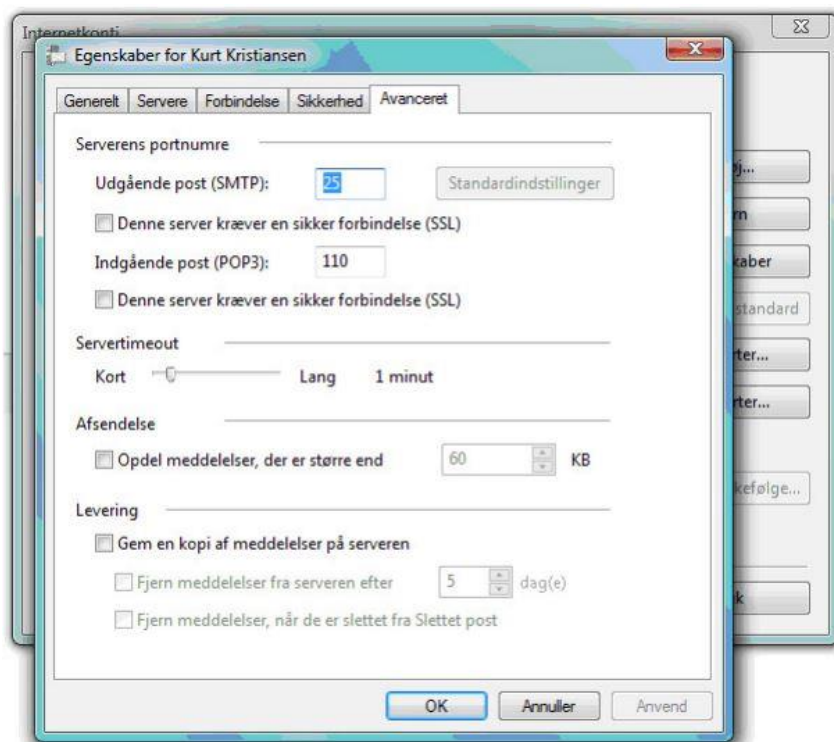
Internetkonti

Egenskaber for Kurt Kristiansen

Generelt Servere Forbindelse Sikkerhed Avanceret

Serverens portnumre

Udgående post (SMTP): 25 Standardindstillinger

Denne server kræver en sikker forbindelse (SSL)

Indgående post (POP3): 110

Denne server kræver en sikker forbindelse (SSL)

Servertimeout

Kort Lang 1 minut

Afsendelse

Opdel meddelelser, der er større end 60 KB

Levering

Gem en kopi af meddelelser på serveren

Fjern meddelelser fra serveren efter 5 dag(e)

Fjern meddelelser, når de er slettet fra Slettet post

OK Annuller Anvend

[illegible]j...

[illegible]rn

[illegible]kaber

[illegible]standard

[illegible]rter...

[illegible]rter...

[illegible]kefølge...

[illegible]k